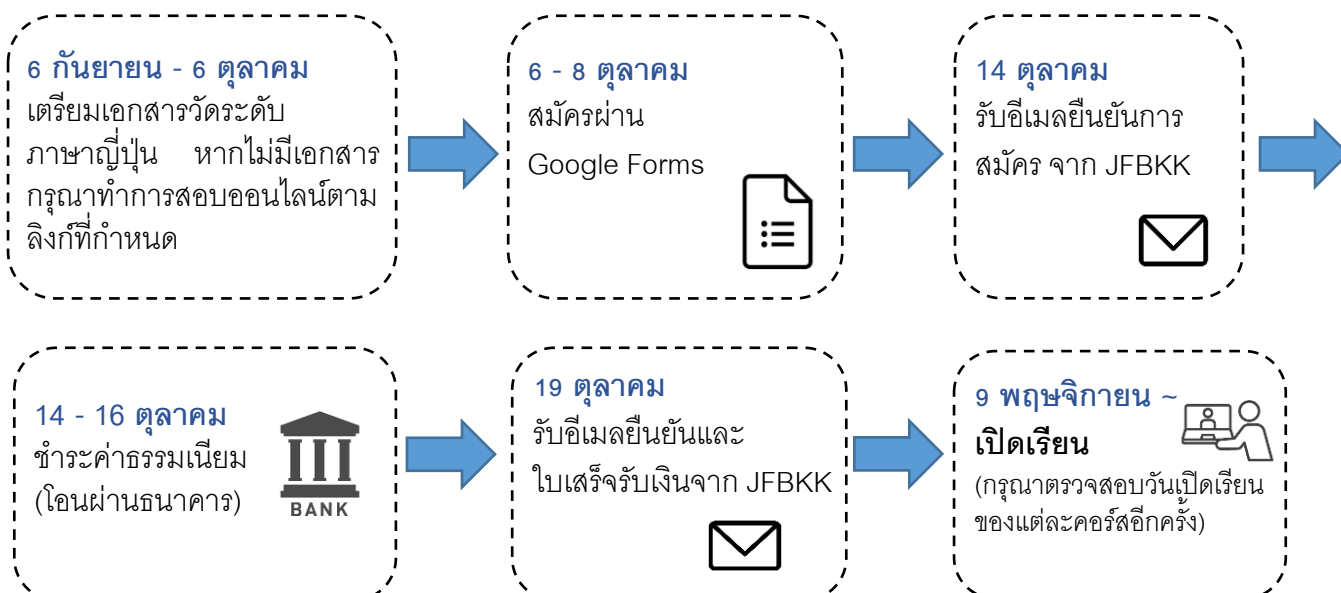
6 กันยายน - 6 ตุลาคม
เตรียมเอกสารวัดระดับภาษาญี่ปุ่น หากไม่มีเอกสาร กรุณาทำการสอบออนไลน์ตามลิงก์ที่กำหนด

6 - 8 ตุลาคม
สมัครผ่าน
Google Forms

14 ตุลาคม
รับอีเมลยืนยันการสมัคร จาก JFBKK

14 - 16 ตุลาคม
ชำระค่าธรรมเนียม
(โอนผ่านธนาคาร)

BANK

19 ตุลาคม
รับอีเมลยืนยันและใบเสร็จรับเงินจาก JFBKK

9 พฤษจิกายน ~
เปิดเรียน
(กรุณาตรวจสอบวันเปิดเรียนของแต่ละคอร์สอีกครั้ง)